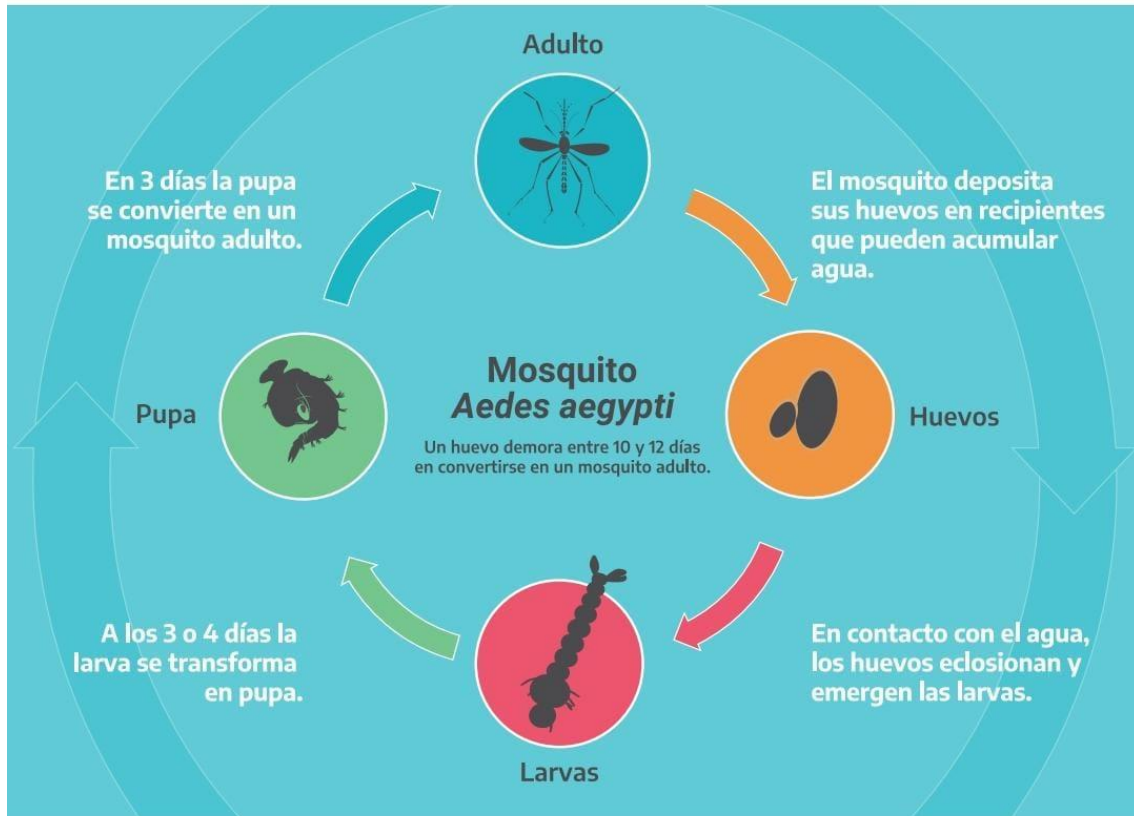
Adulto

En 3 días la pupa se convierte en un mosquito adulto.

El mosquito deposita sus huevos en recipientes que pueden acumular agua.

Pupa

Mosquito
*Aedes aegypti*

Un huevo demora entre 10 y 12 días en convertirse en un mosquito adulto.

Huevos

A los 3 o 4 días la larva se transforma en pupa.

En contacto con el agua, los huevos eclosionan y emergen las larvas.

Larvas